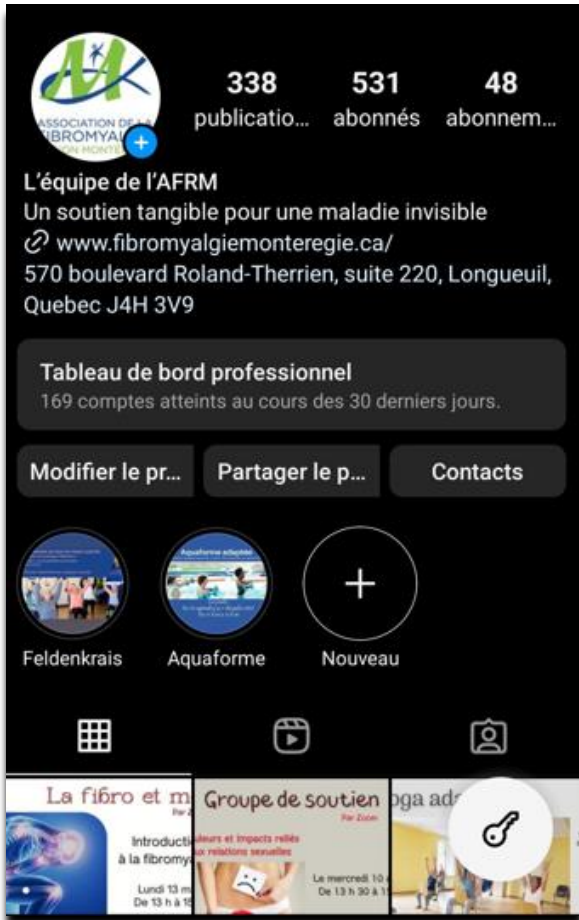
ASSOCIATION DE LA FIBROMYAL ON MONTE

338 publicatio...
531 abonnés
48 abonnem...

L'équipe de l'AFRM
Un soutien tangible pour une maladie invisible
www.fibromyalgiemonteregie.ca/
570 boulevard Roland-Therrien, suite 220, Longueuil, Quebec J4H 3V9

Tableau de bord professionnel
169 comptes atteints au cours des 30 derniers jours.

Modifier le pr...
Partager le p...
Contacts

Aquaforme adaptée

Feldenkrais
Aquaforme
Nouveau

La fibro et m
Introducti à la fibromy
Lundi 13 m De 13 h à 1

Groupe de soutien
Par Zoom
leurs et impacts reliés ux relations sexuelles
Le mercredi 10 De 13 h 30 à 1

oga ad